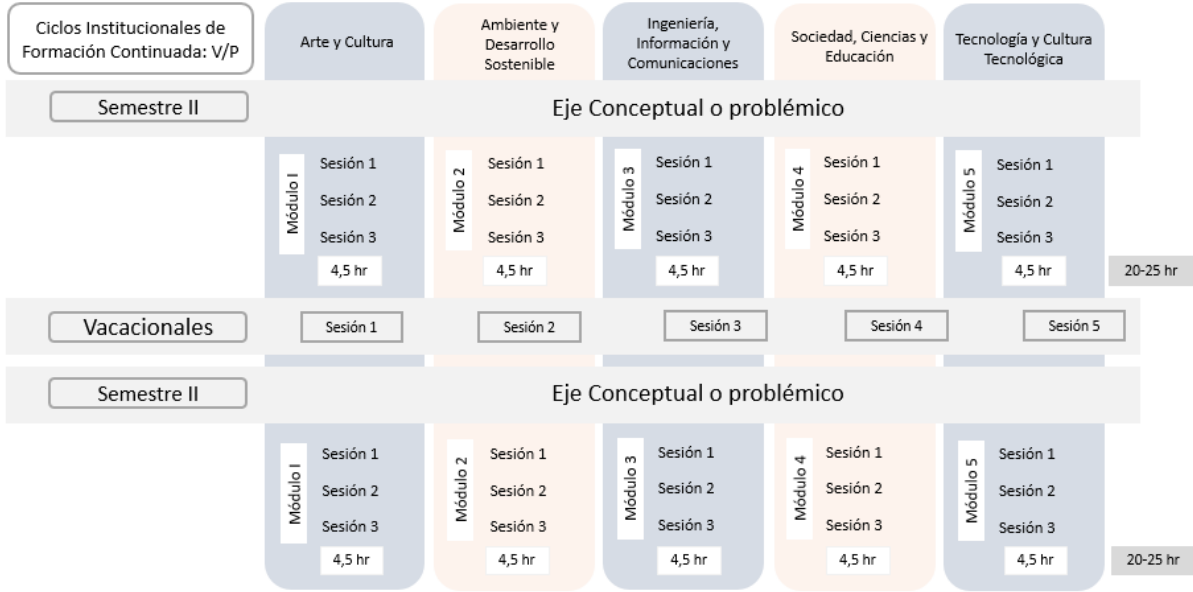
Ciclos Institucionales de Formación Continuada: V/P

Arte y Cultura

Ambiente y Desarrollo Sostenible

Ingeniería, Información y Comunicaciones

Sociedad, Ciencias y Educación

Tecnología y Cultura Tecnológica

Semestre II

Eje Conceptual o problémico

Módulo I
Sesión 1
Sesión 2
Sesión 3
4,5 hr

Módulo 2
Sesión 1
Sesión 2
Sesión 3
4,5 hr

Módulo 3
Sesión 1
Sesión 2
Sesión 3
4,5 hr

Módulo 4
Sesión 1
Sesión 2
Sesión 3
4,5 hr

Módulo 5
Sesión 1
Sesión 2
Sesión 3
4,5 hr

20-25 hr

Vacacionales

Sesión 1

Sesión 2

Sesión 3

Sesión 4

Sesión 5

Semestre II

Eje Conceptual o problémico

Módulo I
Sesión 1
Sesión 2
Sesión 3
4,5 hr

Módulo 2
Sesión 1
Sesión 2
Sesión 3
4,5 hr

Módulo 3
Sesión 1
Sesión 2
Sesión 3
4,5 hr

Módulo 4
Sesión 1
Sesión 2
Sesión 3
4,5 hr

Módulo 5
Sesión 1
Sesión 2
Sesión 3
4,5 hr

20-25 hr